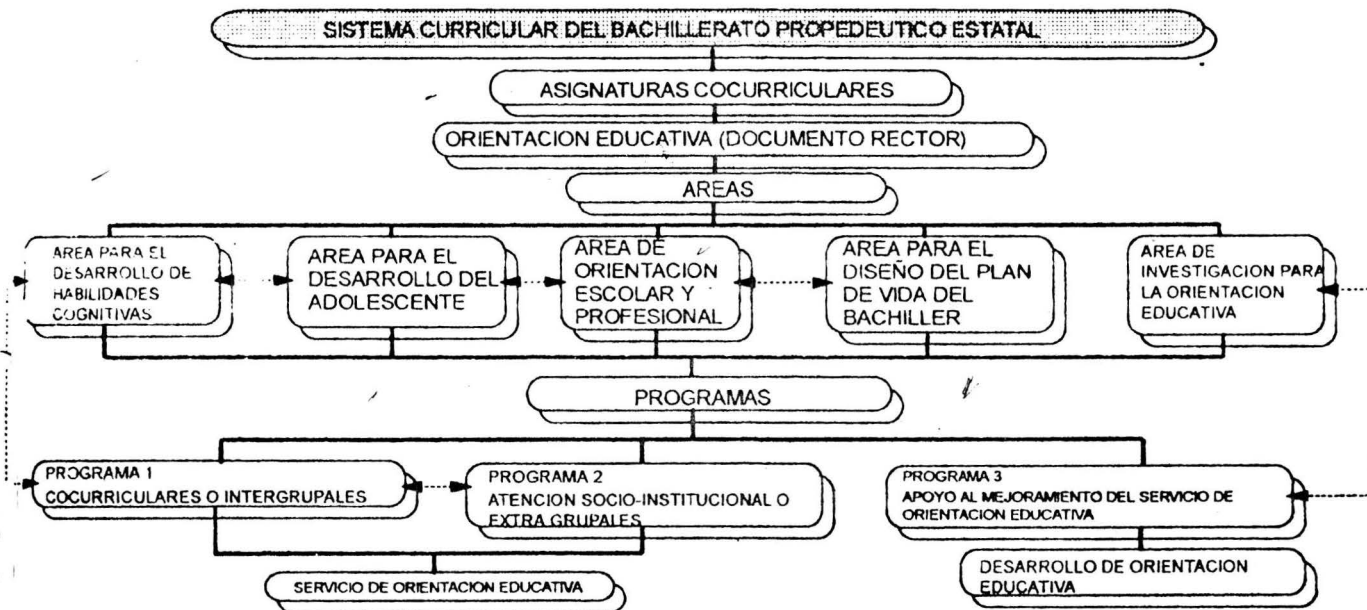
SISTEMA CURRICULAR DEL BACHILLERATO PROPEDEUTICO ESTATAL

ASIGNATURAS COCURRICULARES

ORIENTACION EDUCATIVA (DOCUMENTO RECTOR)

AREAS

AREA PARA EL DESARROLLO DE HABILIDADES COGNITIVAS

AREA PARA EL DESARROLLO DEL ADOLESCENTE

AREA DE ORIENTACION ESCOLAR Y PROFESIONAL

AREA PARA EL DISEÑO DEL PLAN DE VIDA DEL BACHILLER

AREA DE INVESTIGACION PARA LA ORIENTACION EDUCATIVA

PROGRAMAS

PROGRAMA 1
COCURRICULARES O INTERGRUPALES

PROGRAMA 2
ATENCION SOCIO-INSTITUCIONAL O EXTRA GRUPALES

PROGRAMA 3
APOYO AL MEJORAMIENTO DEL SERVICIO DE ORIENTACION EDUCATIVA

SERVICIO DE ORIENTACION EDUCATIVA

DESARROLLO DE ORIENTACION EDUCATIVA